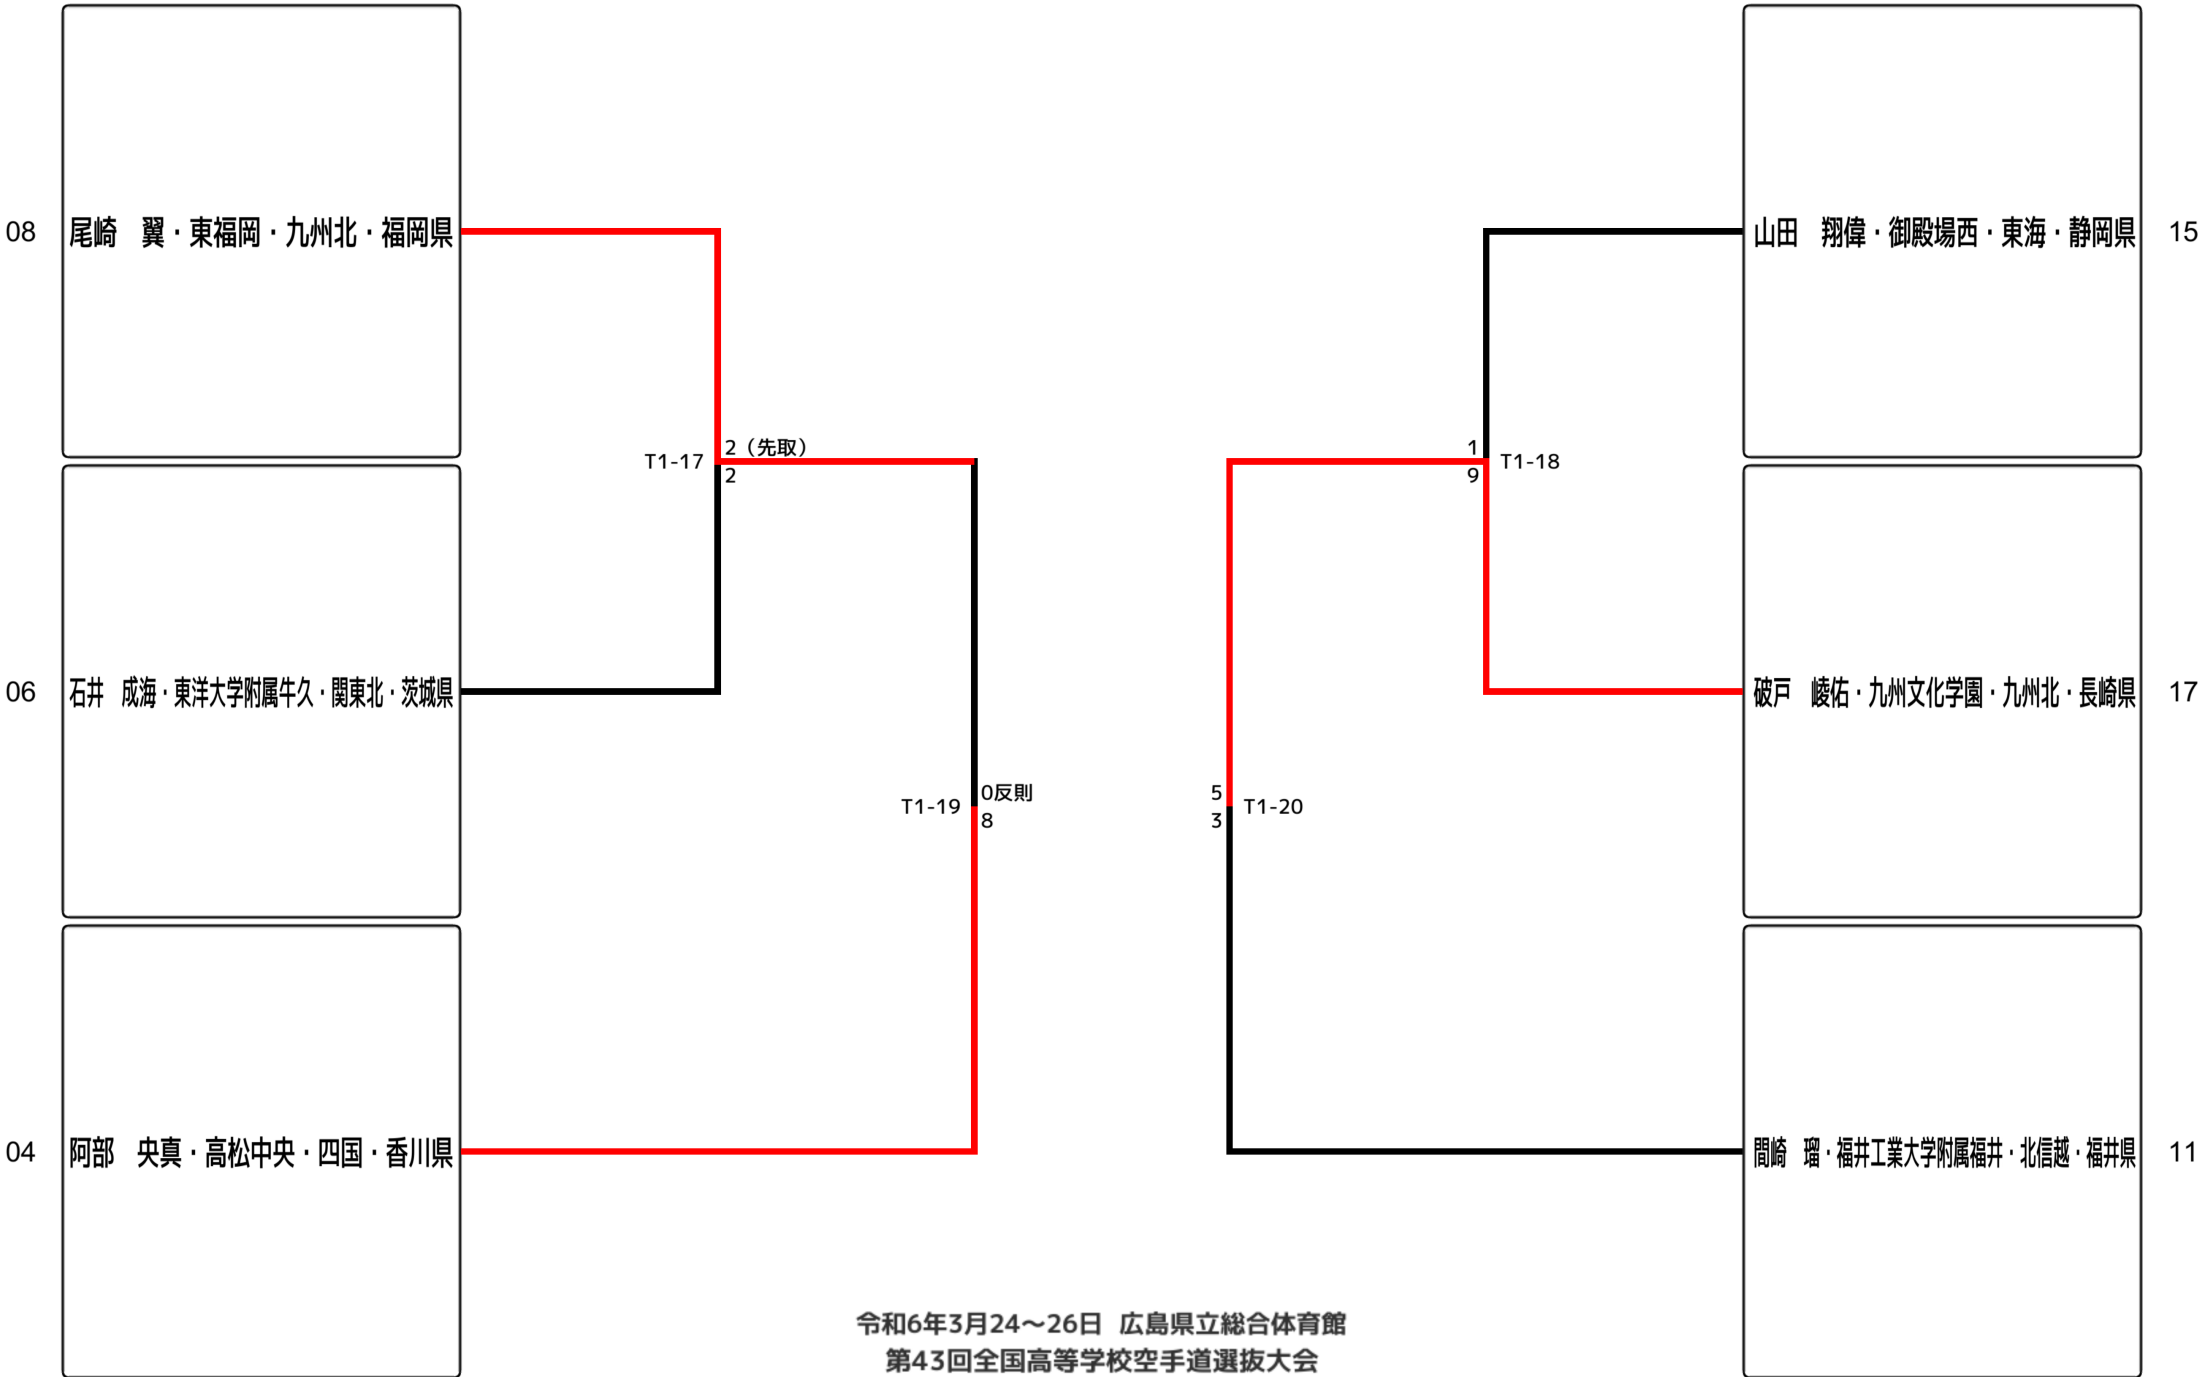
08 尾崎　翼・東福岡・九州北・福岡県

06 石井　成海・東洋大学附属牛久・関東北・茨城県

04 阿部　央真・高松中央・四国・香川県

山田　翔偉・御殿場西・東海・静岡県 15

破戸　崚佑・九州文化学園・九州北・長崎県 17

間崎　瑠・福井工業大学附属福井・北信越・福井県 11

T1-17
2（先取）
2

T1-19
0反則
8

T1-18
1
9

T1-20
5
3

令和6年3月24～26日　広島県立総合体育館
第43回全国高等学校空手道選抜大会